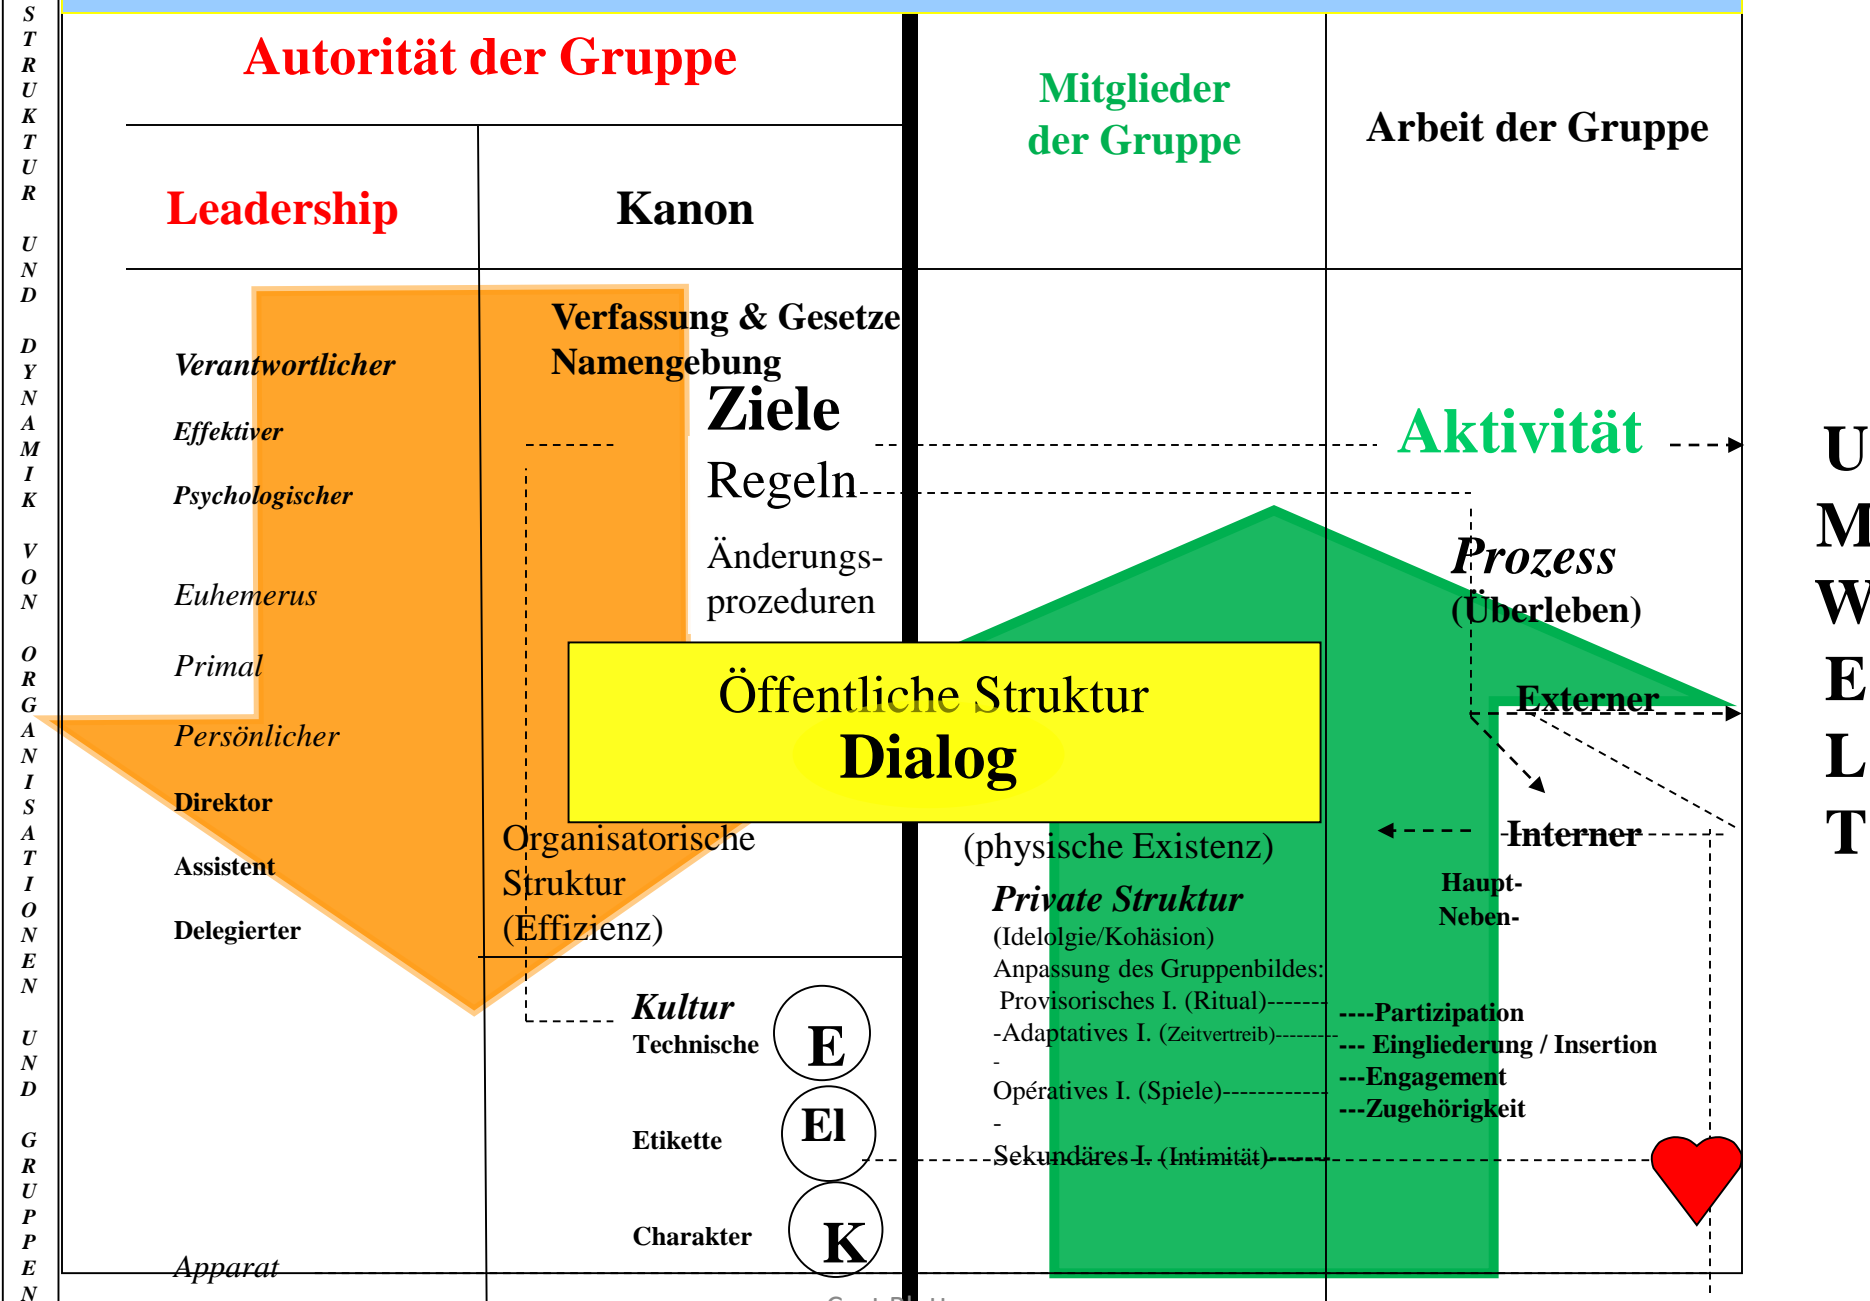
STRUKTUR UND DYNAMIK VON ORGANISATIONEN UND GRUPPEN

Autorität der Gruppe

Leadership

Kanon

Mitglieder der Gruppe

Arbeit der Gruppe

Verantwortlicher

Effektiver

Psychologischer

Euhemerus

Primal

Persönlicher

Direktor

Assistent

Delegierter

Apparat

Verfassung & Gesetze
Namengebung

Ziele

Regeln

Änderungs-prozeduren

Aktivität

Prozess
(Überleben)

Externer

Interner

Haupt-
Neben-

Öffentliche Struktur
Dialog

Organisatorische Struktur
(Effizienz)

(physische Existenz)

Private Struktur
(Idelolgie/Kohäsion)
Anpassung des Gruppenbildes:
Provisorisches I. (Ritual)-------
-Adaptatives I. (Zeitvertreib)---------
-
Opératives I. (Spiele)------------
-
Sekundäres I. (Intimität)------

----Partizipation
--- Eingliederung / Insertion
---Engagement
---Zugehörigkeit

Kultur
Technische
E
Etikette
El
Charakter
K

U
M
W
E
L
T

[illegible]